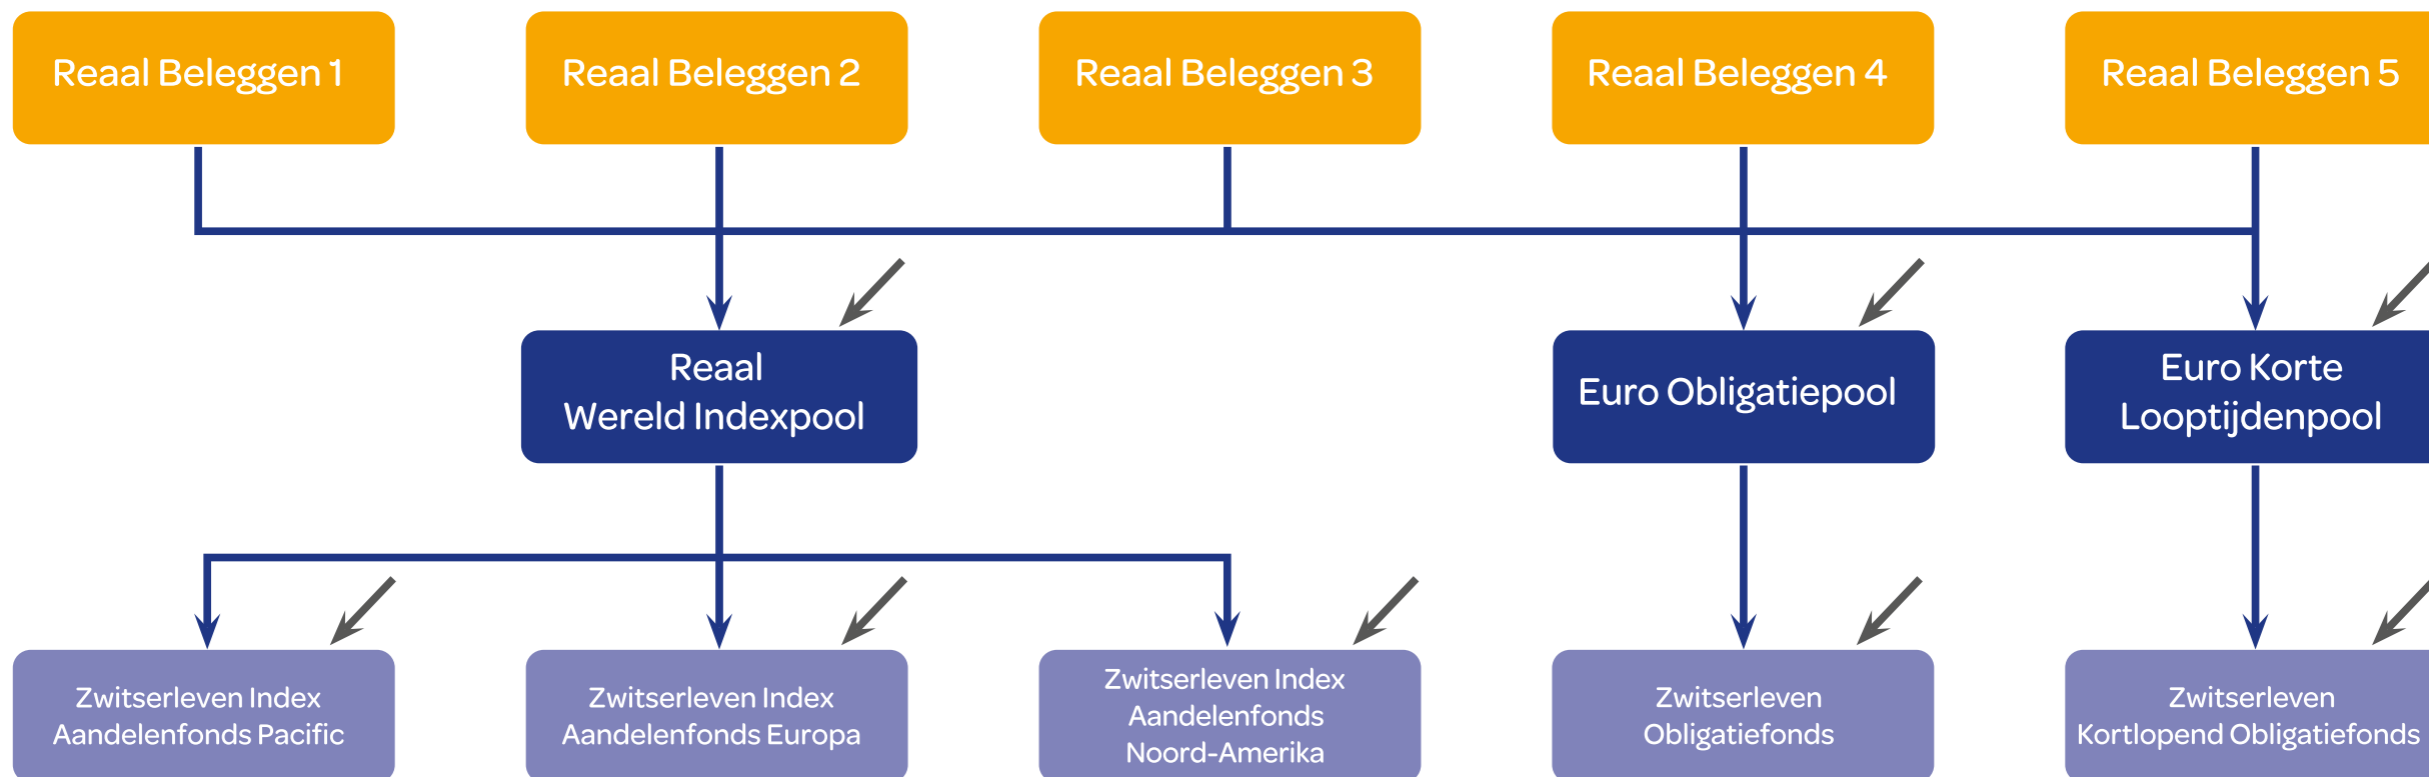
Reaal Beleggen 1

Reaal Beleggen 2

Reaal Beleggen 3

Reaal Beleggen 4

Reaal Beleggen 5

Reaal Wereld Indexpool

Euro Obligatiepool

Euro Korte Looptijdenpool

Zwitserleven Index Aandelenfonds Pacific

Zwitserleven Index Aandelenfonds Europa

Zwitserleven Index Aandelenfonds Noord-Amerika

Zwitserleven Obligatiefonds

Zwitserleven Kortlopend Obligatiefonds